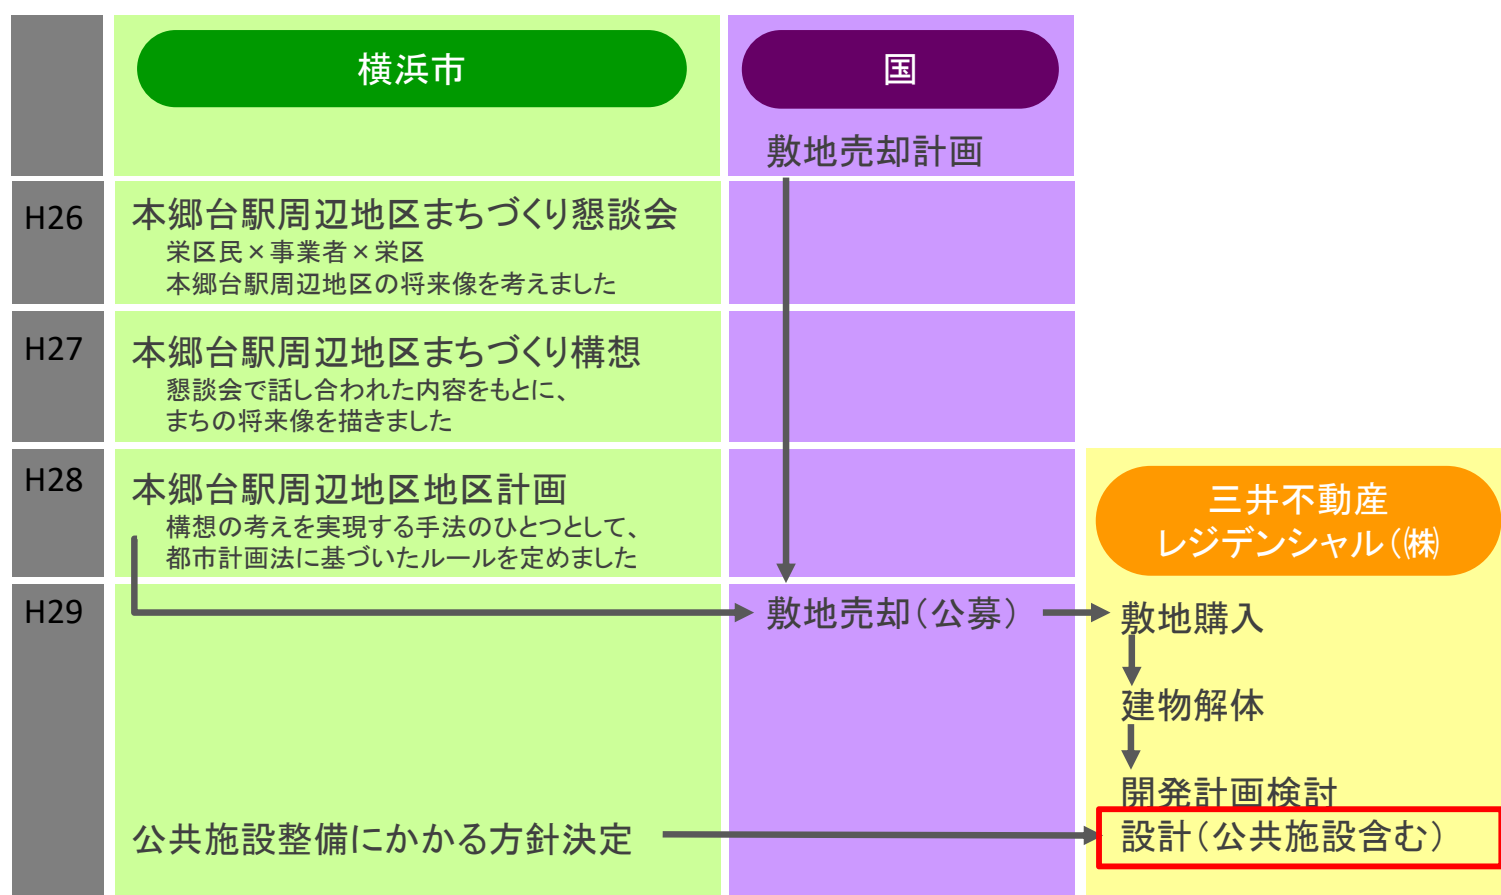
横浜市

国

敷地売却計画

H26

本郷台駅周辺地区まちづくり懇談会
栄区民×事業者×栄区
本郷台駅周辺地区の将来像を考えました

H27

本郷台駅周辺地区まちづくり構想
懇談会で話し合われた内容をもとに、
まちの将来像を描きました

H28

本郷台駅周辺地区地区計画
構想の考えを実現する手法のひとつとして、
都市計画法に基づいたルールを定めました

三井不動産
レジデンシャル(株)

H29

敷地売却（公募）

敷地購入

建物解体

開発計画検討

公共施設整備にかかる方針決定

設計（公共施設含む）